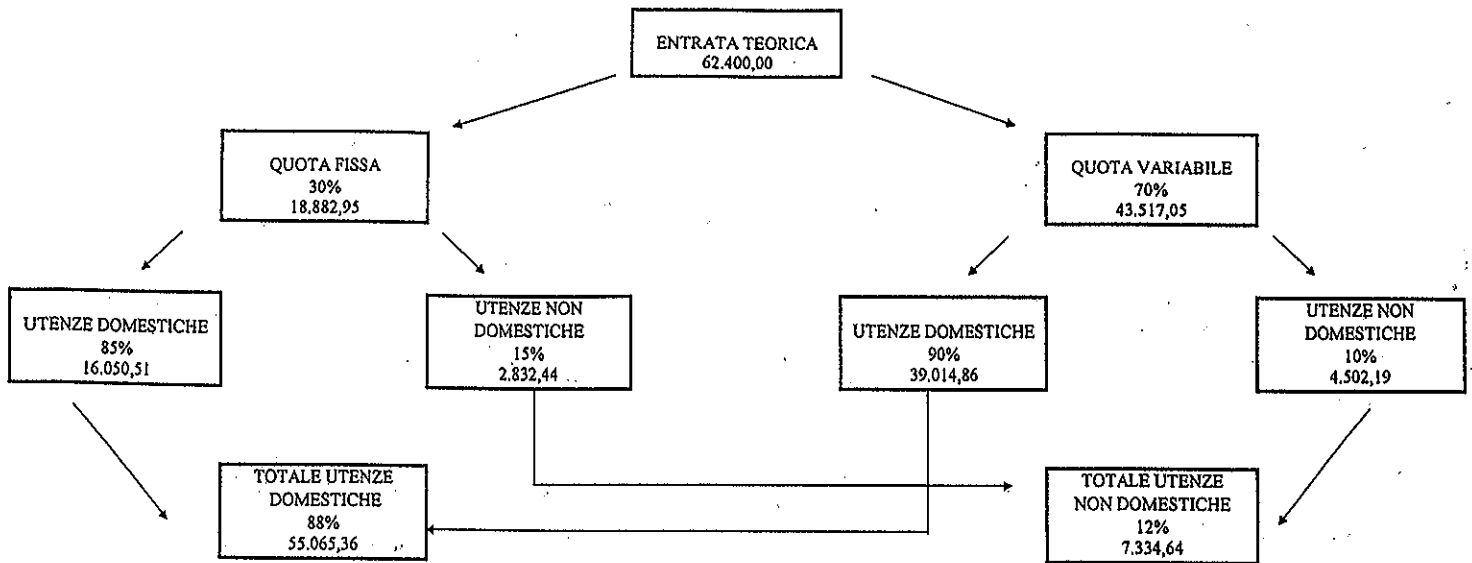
ENTRATA TEORICA
62.400,00

QUOTA FISSA
30%
18.882,95

QUOTA VARIABILE
70%
43.517,05

UTENZE DOMESTICHE
85%
16.050,51

UTENZE NON DOMESTICHE
15%
2.832,44

UTENZE DOMESTICHE
90%
39.014,86

UTENZE NON DOMESTICHE
10%
4.502,19

TOTALE UTENZE DOMESTICHE
88%
55.065,36

TOTALE UTENZE NON DOMESTICHE
12%
7.334,64